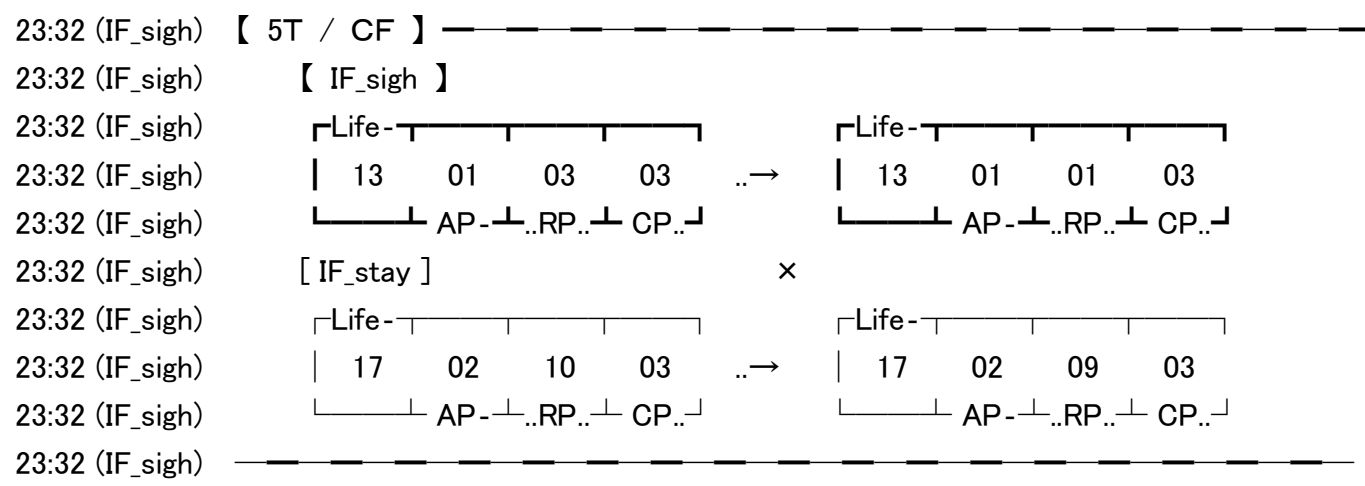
23:32 (IF_sigh) 【 5T / CF 】━━━━━━━━━━━━━━━━━━
23:32 (IF_sigh) 【 IF_sigh 】
23:32 (IF_sigh) ┏Life-┳━━━━┳━━━━┳━━━━┓ ┏Life-┳━━━━┳━━━━┳━━━━┓
23:32 (IF_sigh) ┃ 13 01 03 03 ..→ ┃ 13 01 01 03
23:32 (IF_sigh) ┗━━━━┻ AP-┻..RP..┻ CP..┛ ┗━━━━┻ AP-┻..RP..┻ CP..┛
23:32 (IF_sigh) [ IF_stay ] ×
23:32 (IF_sigh) ┌Life-┬────┬────┬────┐ ┌Life-┬────┬────┬────┐
23:32 (IF_sigh) │ 17 02 10 03 ..→ │ 17 02 09 03
23:32 (IF_sigh) └────┴ AP-┴..RP..┴ CP..┘ └────┴ AP-┴..RP..┴ CP..┘
23:32 (IF_sigh) ━━━━━━━━━━━━━━━━━━━━━━